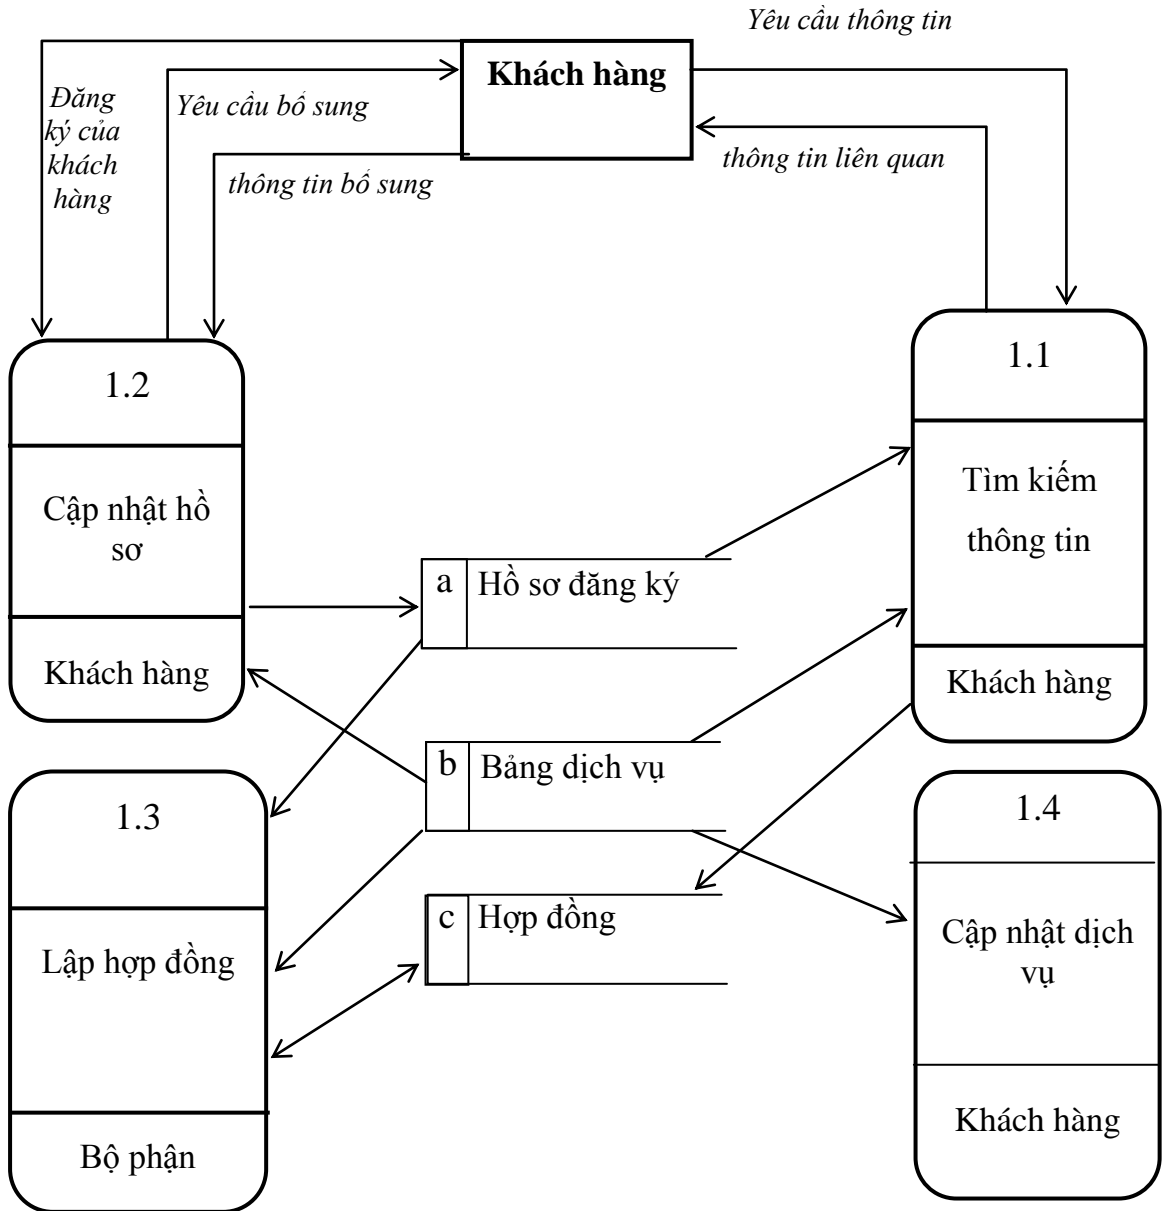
Yêu cầu thông tin

Khách hàng

Đăng ký của khách hàng

Yêu cầu bổ sung

thông tin bổ sung

thông tin liên quan

1.2

Cập nhật hồ sơ

Khách hàng

1.1

Tìm kiếm thông tin

Khách hàng

a Hồ sơ đăng ký

b Bảng dịch vụ

c Hợp đồng

1.3

Lập hợp đồng

Bộ phận

1.4

Cập nhật dịch vụ

Khách hàng